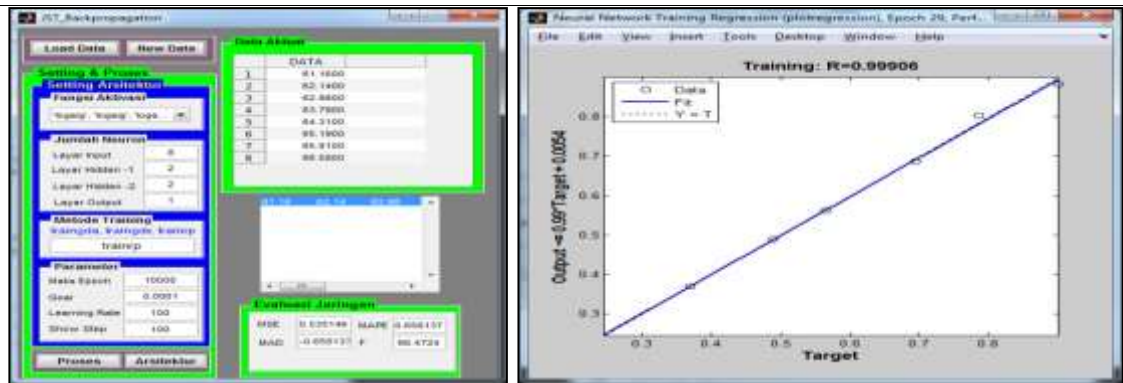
JST_Backpropagation

Load Data
New Data

Data Aktual

| | DATA |
|---|---|
| 1 | 81.1600 |
| 2 | 82.1400 |
| 3 | 82.6600 |
| 4 | 83.7800 |
| 5 | 84.3100 |
| 6 | 85.1900 |
| 7 | 85.9100 |
| 8 | 86.5800 |

Setting & Proses
Setting Arsitektur
Fungsi Aktivasi
'logsig' 'logsig' 'logs

Jumlah Neuron
Layar Input 6
Layar Hidden -1 2
Layar Hidden -2 2
Layar Output 1

Metode Training
traingda, traingdx, trainrp
trainrp

Parameter
Maks Epoch 10000
Goal 0.0001
Learning Rate 100
Show Step 100

Proses
Arsitektur

Evaluasi Jaringan
MSE 0.035148 MAPE 0.656157
MAD -0.658137 F 86.4724

Neural Network Training Regression (plotregression), Epoch 29, Perf...

File Edit View Insert Tools Desktop Window Help

Training: R=0.99906

Data
Fit
Y = T

Output ~= 0.99*Target + 0.0054

0.3 0.4 0.5 0.6 0.7 0.8

0.3 0.4 0.5 0.6 0.7 0.8

Target